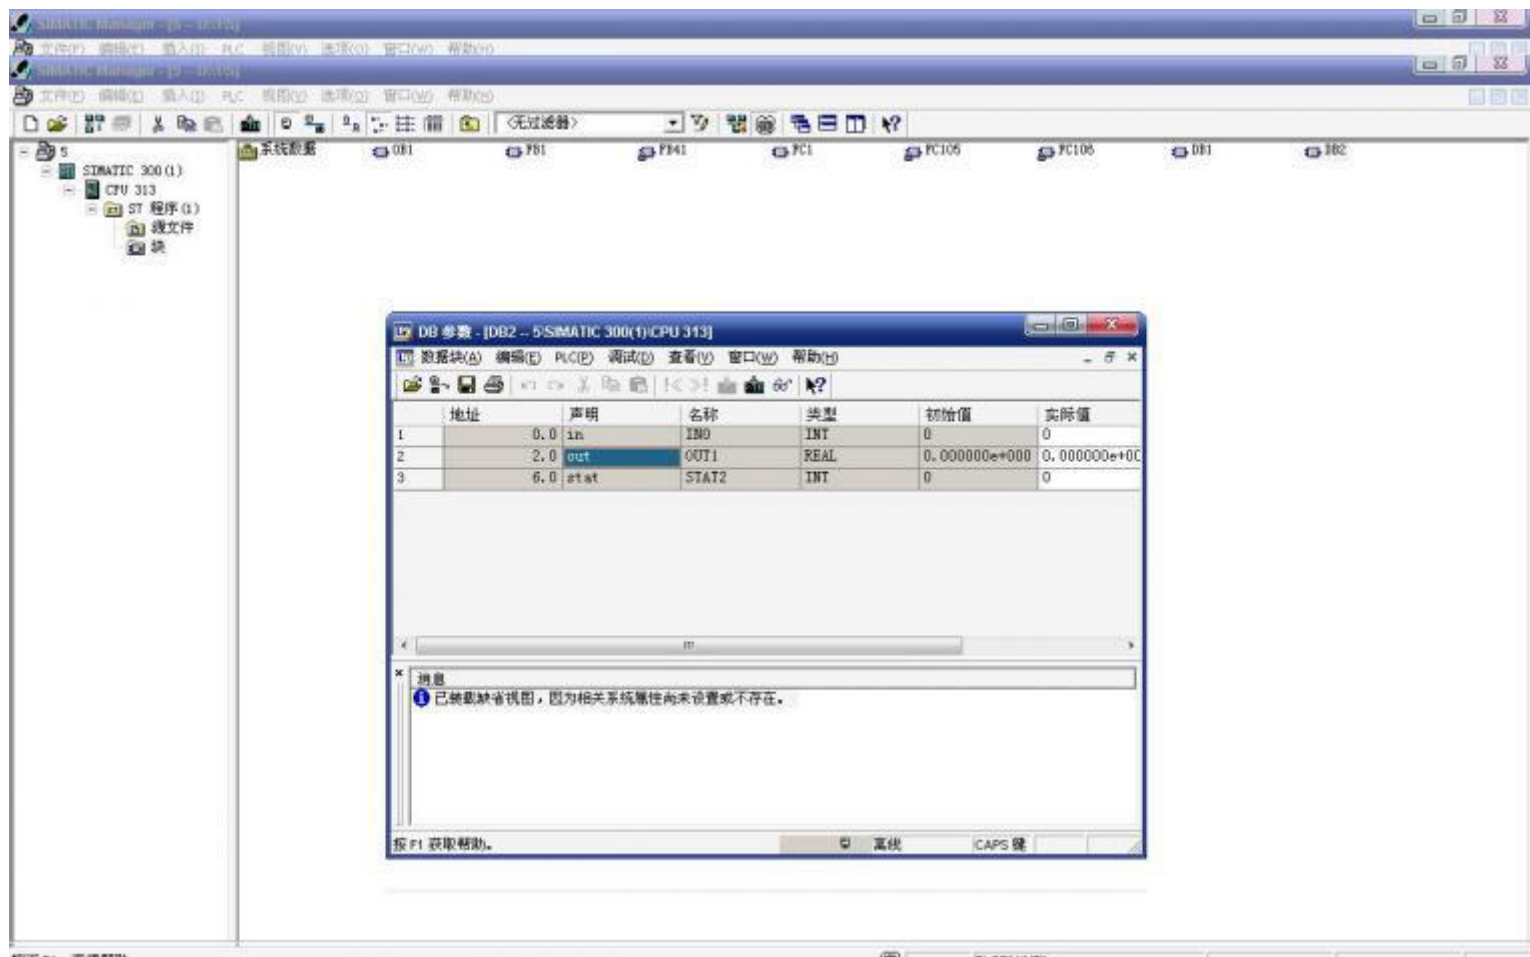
SIMATIC Manager - [S -- D:\S]
文件(F) 编辑(E) 插入(I) PLC 视图(V) 选项(O) 窗口(W) 帮助(H)
SIMATIC Manager - [S -- D:\S]
文件(F) 编辑(E) 插入(I) PLC 视图(V) 选项(O) 窗口(W) 帮助(H)
<无过滤器>

S
SIMATIC 300(1)
CPU 313
S7 程序(1)
源文件
块

系统数据 OB1 FB1 FB41 FC1 FC105 FC106 DB1 DB2

DB 参数 - [DB2 -- S\SIMATIC 300(1)\CPU 313]
数据块(A) 编辑(E) PLC(P) 调试(D) 查看(V) 窗口(W) 帮助(H)

| | 地址 | 声明 | 名称 | 类型 | 初始值 | 实际值 |
|---|---|---|---|---|---|---|
| 1 | 0.0 | in | IN0 | INT | 0 | 0 |
| 2 | 2.0 | out | OUT1 | REAL | 0.000000e+000 | 0.000000e+00 |
| 3 | 6.0 | stat | STAT2 | INT | 0 | 0 |

消息
已装载缺省视图，因为相关系统属性尚未设置或不存在。

按 F1 获取帮助。 离线 CAPS 键